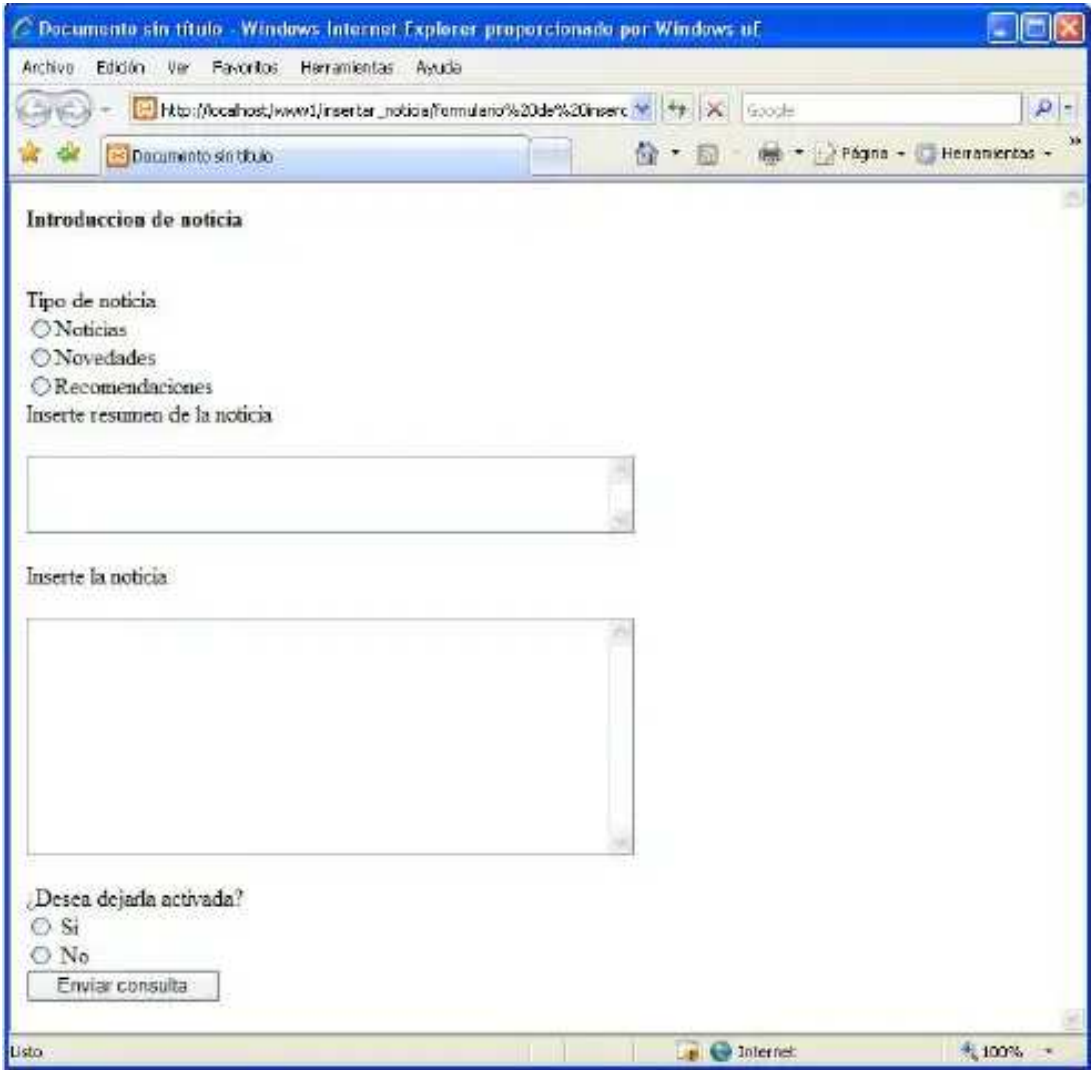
Documento sin título - Windows Internet Explorer proporcionado por Windows uE

Archivo Edición Ver Favoritos Herramientas Ayuda

http://localhost/www1/insertar_noticia/formulario%20de%20inserc

Google

Documento sin título

Página Herramientas

Introduccion de noticia

Tipo de noticia
Noticias
Novedades
Recomendaciones
Inserte resumen de la noticia

Inserte la noticia

¿Desea dejarla activada?
Si
No
Enviar consulta

Listo

Internet

100%